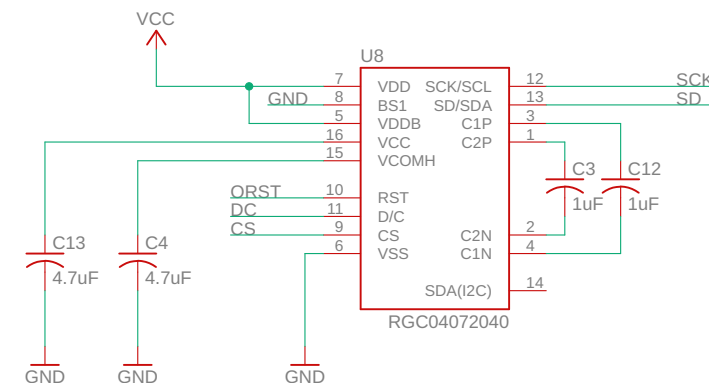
VCC

U8

7 VDD
8 BS1
5 VDDB
16 VCC
15 VCOMH
10 RST
11 D/C
9 CS
6 VSS

SCK/SCL 12
SD/SDA 13
C1P 3
C2P 1
C2N 2
C1N 4
SDA(I2C) 14

GND
ORST
DC
CS

SCK
SD

C3
1uF
C12
1uF

C13
4.7uF
C4
4.7uF

RGC04072040

GND
GND
GND